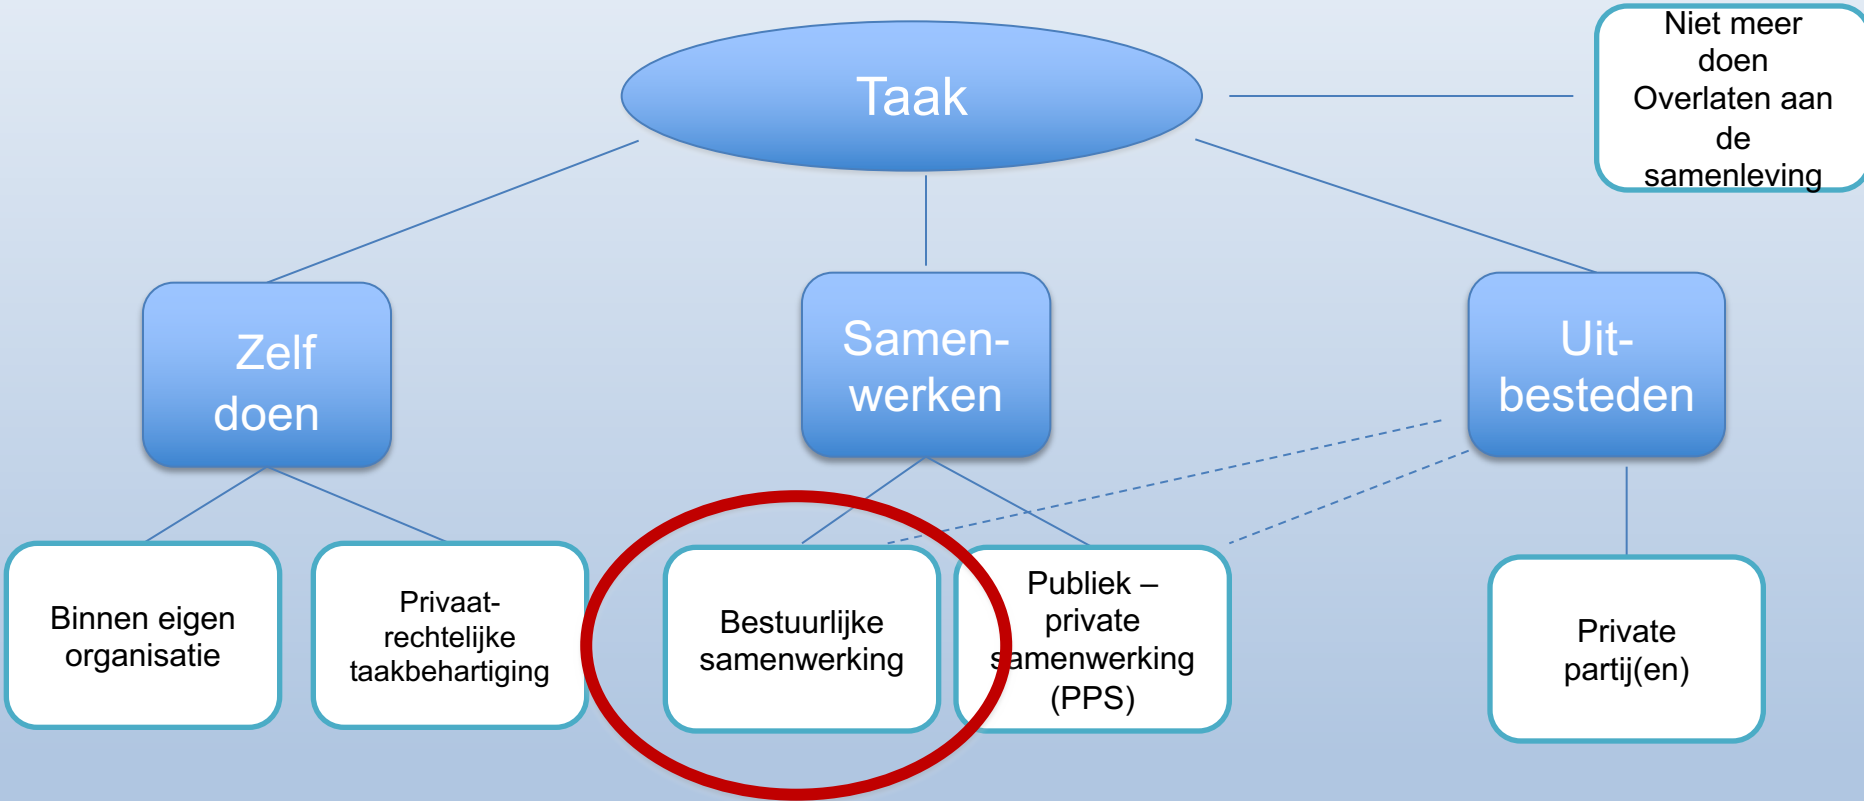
Taak

Niet meer doen Overlaten aan de samenleving

Zelf doen

Samenwerken

Uitbesteden

Binnen eigen organisatie

Privaatrechtelijke taakbehartiging

Bestuurlijke samenwerking

Publiek – private samenwerking (PPS)

Private partij(en)